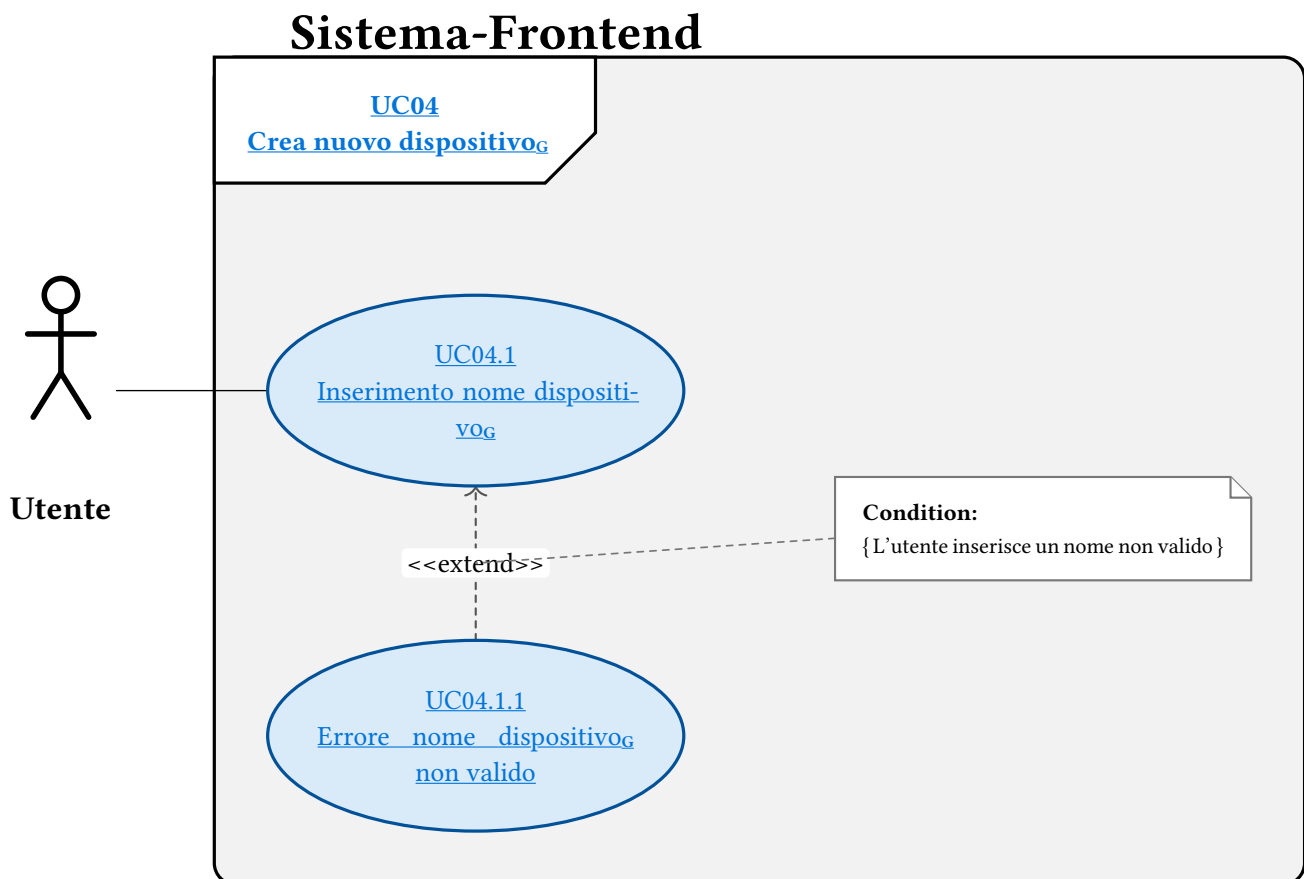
Sistema-Frontend

UC04
Crea nuovo dispositivo$_G$

UC04.1
Inserimento nome dispositivo$_G$

Utente

Condition:
{ L’utente inserisce un nome non valido }

<<extend>>

UC04.1.1
Errore nome dispositivo$_G$ non valido